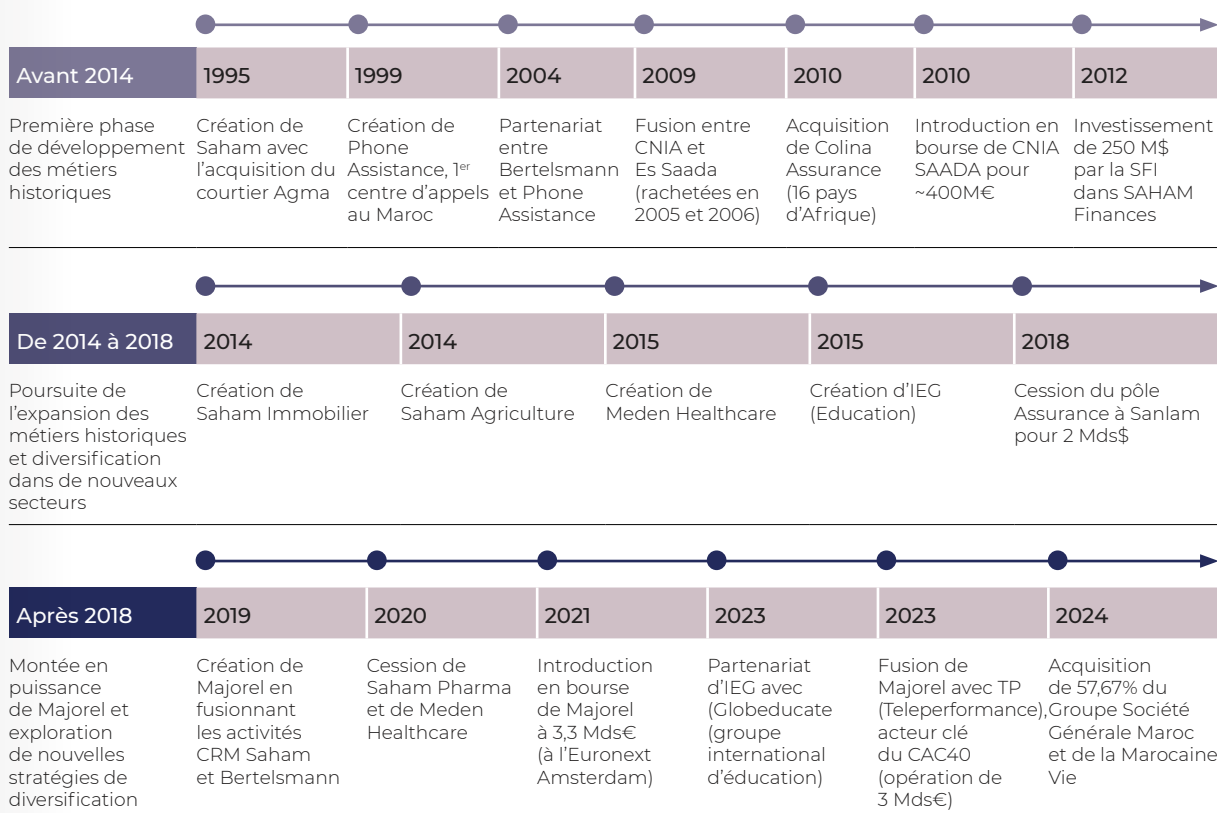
Avant 2014

Première phase de développement des métiers historiques

1995
Création de Saham avec l'acquisition du courtier Agma

1999
Création de Phone Assistance, 1$^{er}$ centre d'appels au Maroc

2004
Partenariat entre Bertelsmann et Phone Assistance

2009
Fusion entre CNIA et Es Saada (rachetées en 2005 et 2006)

2010
Acquisition de Colina Assurance (16 pays d'Afrique)

2010
Introduction en bourse de CNIA SAADA pour ~400M€

2012
Investissement de 250 M$ par la SFI dans SAHAM Finances

De 2014 à 2018

Poursuite de l'expansion des métiers historiques et diversification dans de nouveaux secteurs

2014
Création de Saham Immobilier

2014
Création de Saham Agriculture

2015
Création de Meden Healthcare

2015
Création d'IEG (Education)

2018
Cession du pôle Assurance à Sanlam pour 2 Mds$

Après 2018

Montée en puissance de Majorel et exploration de nouvelles stratégies de diversification

2019
Création de Majorel en fusionnant les activités CRM Saham et Bertelsmann

2020
Cession de Saham Pharma et de Meden Healthcare

2021
Introduction en bourse de Majorel à 3,3 Mds€ (à l'Euronext Amsterdam)

2023
Partenariat d'IEG avec (Globeducate (groupe international d'éducation)

2023
Fusion de Majorel avec TP (Teleperformance), acteur clé du CAC40 (opération de 3 Mds€)

2024
Acquisition de 57,67% du Groupe Société Générale Maroc et de la Marocaine Vie